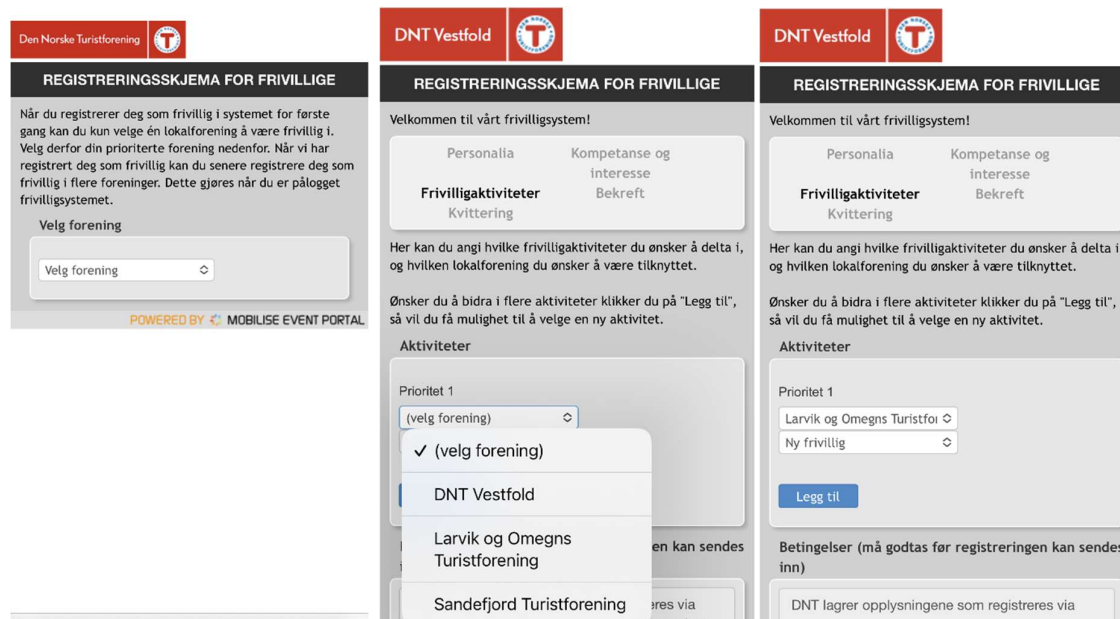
Den Norske Turistforening

REGISTRERINGSSKJEMA FOR FRIVILLIGE

Når du registrerer deg som frivillig i systemet for første gang kan du kun velge én lokalforening å være frivillig i. Velg derfor din prioriterte forening nedenfor. Når vi har registrert deg som frivillig kan du senere registrere deg som frivillig i flere foreninger. Dette gjøres når du er pålogget frivilligsystemet.

Velg forening

Velg forening

POWERED BY MOBILISE EVENT PORTAL

DNT Vestfold

REGISTRERINGSSKJEMA FOR FRIVILLIGE

Velkommen til vårt frivilligsystem!

Personalia Kompetanse og interesse Frivilligaktiviteter Bekreft Kvittering

Her kan du angi hvilke frivilligaktiviteter du ønsker å delta i, og hvilken lokalforening du ønsker å være tilknyttet.

Ønsker du å bidra i flere aktiviteter klikker du på "Legg til", så vil du få mulighet til å velge en ny aktivitet.

Aktiviteter

Prioritet 1

(velg forening)

✓ (velg forening)

DNT Vestfold

Larvik og Omegns Turistforening

Sandefjord Turistforening

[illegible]en kan sendes

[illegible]eres via

DNT Vestfold

REGISTRERINGSSKJEMA FOR FRIVILLIGE

Velkommen til vårt frivilligsystem!

Personalia Kompetanse og interesse Frivilligaktiviteter Bekreft Kvittering

Her kan du angi hvilke frivilligaktiviteter du ønsker å delta i, og hvilken lokalforening du ønsker å være tilknyttet.

Ønsker du å bidra i flere aktiviteter klikker du på "Legg til", så vil du få mulighet til å velge en ny aktivitet.

Aktiviteter

Prioritet 1

Larvik og Omegns Turistfo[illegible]

Ny frivillig

Legg til

Betingelser (må godtas før registreringen kan sendes inn)

DNT lagrer opplysningene som registreres via